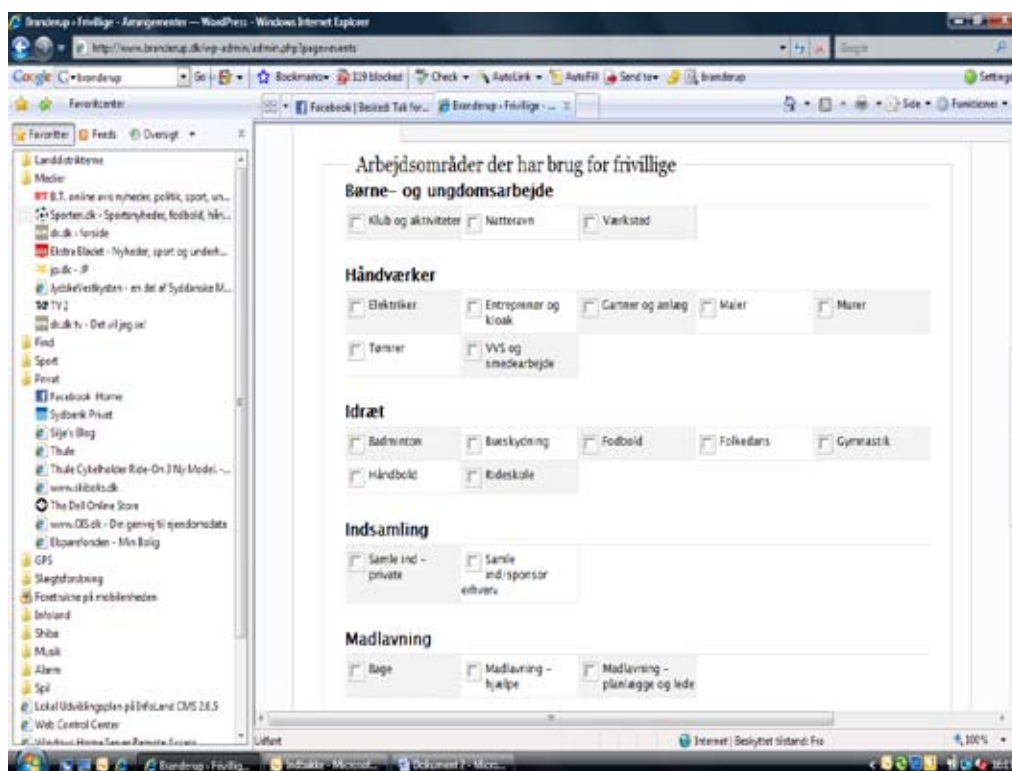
Branderup - Frivillige - Arrangementer — WordPress - Windows Internet Explorer

http://www.branderup.dk/wp-admin/admin.php?page=events

Google branderup | Go | Bookmarks | 119 blocked | Check | AutoLink | AutoFill | Send to | branderup | Settings

Favoritcenter

Facebook | Besked: Tak for... | Branderup - Frivillige - ...

Side | Funktioner

Favoritter | Feeds | Oversigt

Landdistrikterne
Medier
B.T. online avis nyheder, politik, sport, un...
Sporten.dk - Sportsnyheder, fodbold, hån...
dr.dk - forside
Ekstra Bladet - Nyheder, sport og underh...
jp.dk - JP
JydskeVestkysten - en del af Syddanske M...
TV 2
dr.dk tv - Det vil jeg se!
Find
Sport
Privat
Facebook Home
Sydbank Privat
Sije's Blog
Thule
Thule Cykelholder Ride-On 3 Ny Model. -...
www.stiboks.dk
The Dell Online Store
www.OIS.dk - Din genvej til ejendomsdata
Ekspresfonden - Min Bolig
GPS
Slægtsforskning
Foretrukne på mobilenheden
Infoland
Shiba
Musik
Alarm
Spil
Lokal Udviklingsplan på InfoLand CMS 2.6.5
Web Control Center
Windows Home Server Remote Access

Arbejdsområder der har brug for frivillige

Børne– og ungdomsarbejde
Klub og aktiviteter | Natteravn | Værksted

Håndværker
Elektriker | Entreprenør og kloak | Gartner og anlæg | Maler | Murer
Tømrer | VVS og smedearbejde

Idræt
Badminton | Bueskydning | Fodbold | Folkedans | Gymnastik
Håndbold | Rideskole

Indsamling
Samle ind - private | Samle ind/sponsor erhverv

Madlavning
Bage | Madlavning - hjælpe | Madlavning - planlægge og lede

Udført | Internet | Beskyttet tilstand: Fra | 100%

Branderup - Frivillig... | Indbakke - Microsof... | Dokument1 - Micro...